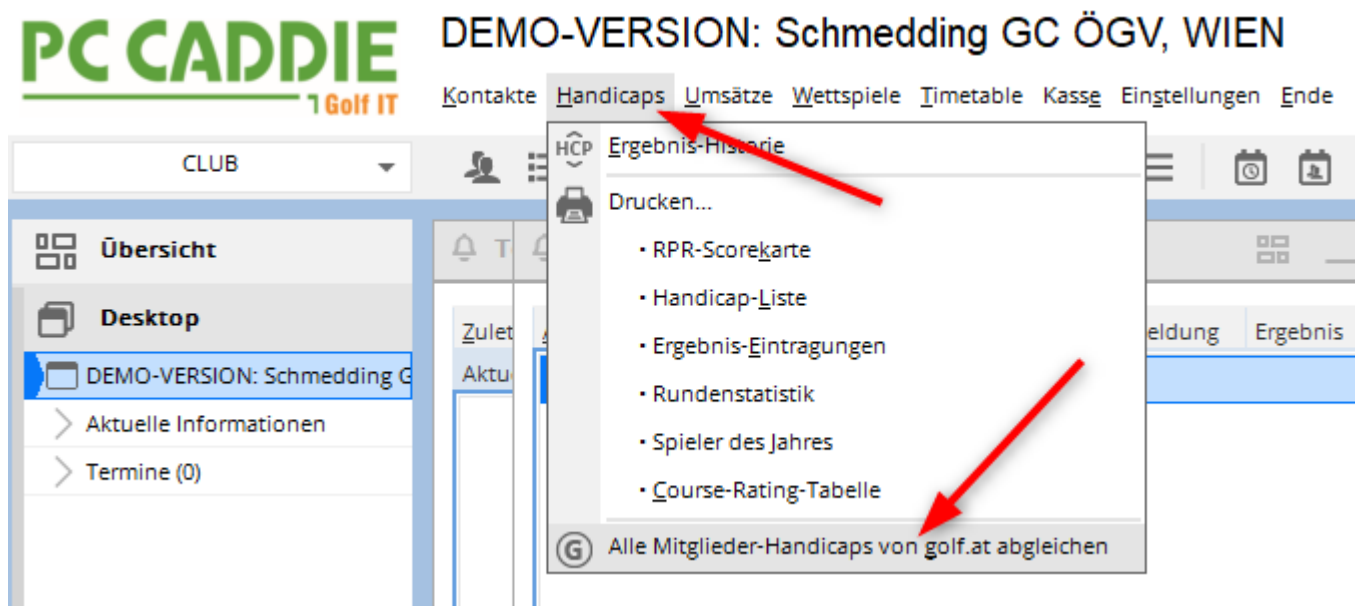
PC CADDIE
Golf IT

DEMO-VERSION: Schmedding GC ÖGV, WIEN

Kontakte Handicaps Umsätze Wettspiele Timetable Kasse Einstellungen Ende

CLUB

Übersicht

Desktop

DEMO-VERSION: Schmedding G

Aktuelle Informationen

Termine (0)

Zulet

Aktu

eldung

Ergebnis

HCP Ergebnis-Historie

Drucken...

• RPR-Scorekarte

• Handicap-Liste

• Ergebnis-Eintragungen

• Rundenstatistik

• Spieler des Jahres

• Course-Rating-Tabelle

Alle Mitglieder-Handicaps von golf.at abgleichen